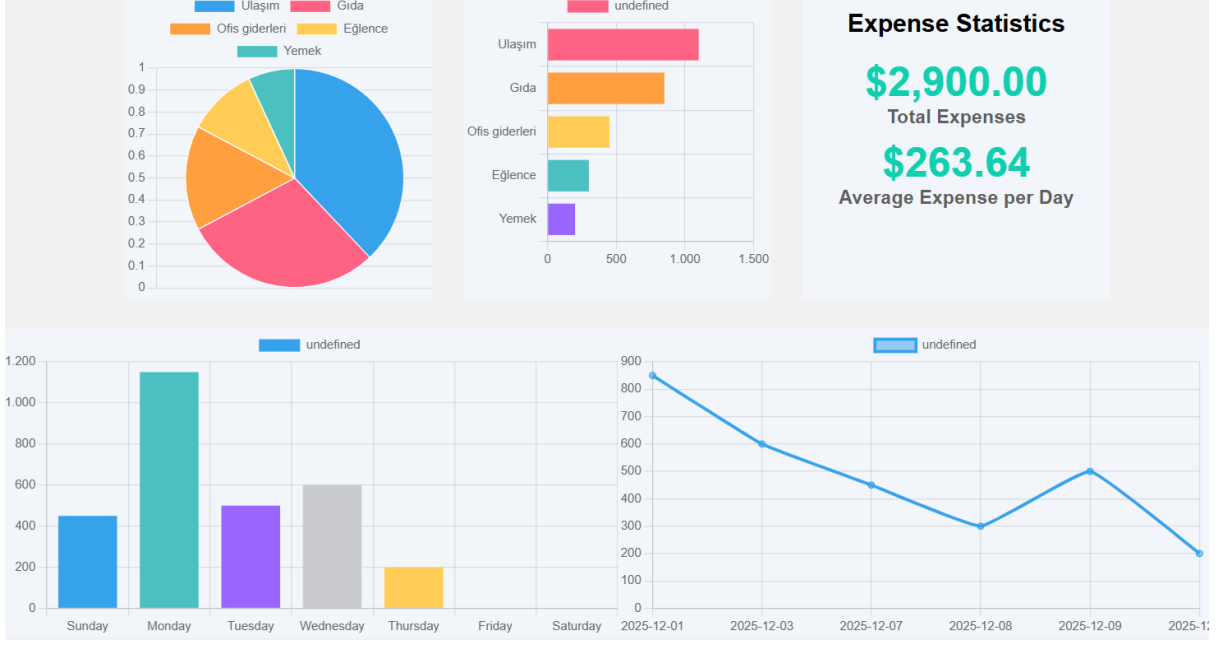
Ulaşım Gıda
Ofis giderleri Eğlence
Yemek

1
0.9
0.8
0.7
0.6
0.5
0.4
0.3
0.2
0.1
0

undefined

Ulaşım
Gıda
Ofis giderleri
Eğlence
Yemek

0 500 1.000 1.500

Expense Statistics

$2,900.00
Total Expenses

$263.64
Average Expense per Day

undefined

1.200
1.000
800
600
400
200
0

Sunday Monday Tuesday Wednesday Thursday Friday Saturday

undefined

900
800
700
600
500
400
300
200
100
0

2025-12-01 2025-12-03 2025-12-07 2025-12-08 2025-12-09 2025-12